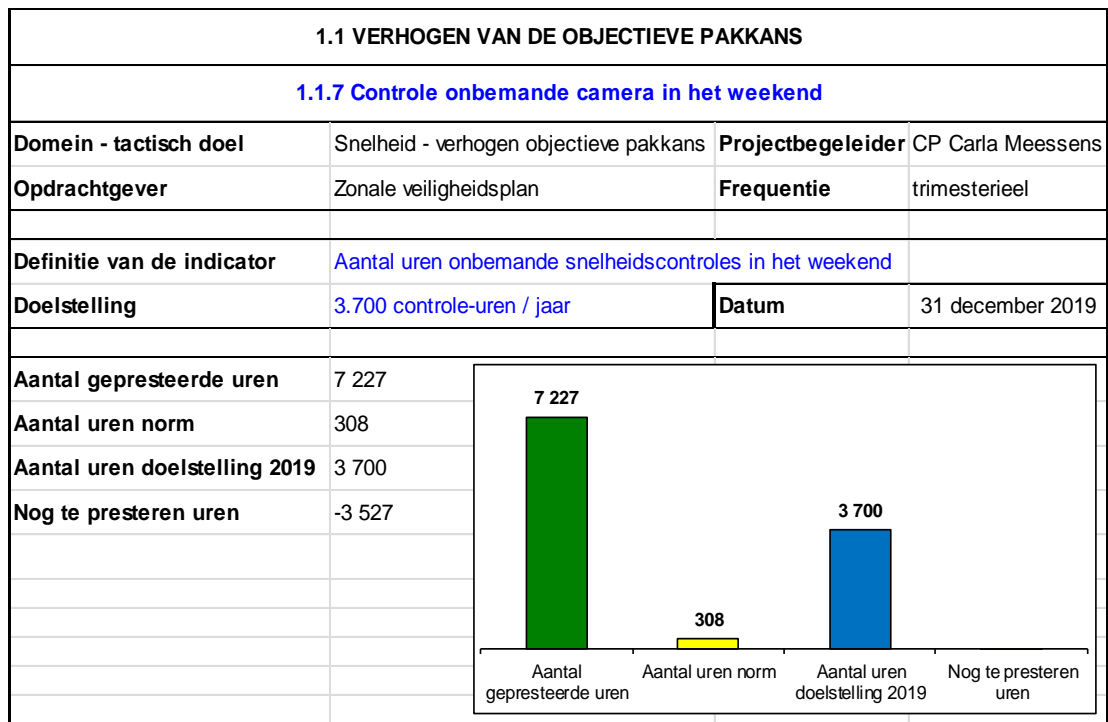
1.1 VERHOGEN VAN DE OBJECTIEVE PAKKANS

1.1.7 Controle onbemande camera in het weekend

| Domein - tactisch doel | Snelheid - verhogen objectieve pakkans | Projectbegeleider | CP Carla Meessens |
|---|---|---|---|
| Opdrachtgever | Zonale veiligheidsplan | Frequentie | trimesterieel |
| Definitie van de indicator | Aantal uren onbemande snelheidscontroles in het weekend | | |
| Doelstelling | 3.700 controle-uren / jaar | Datum | 31 december 2019 |

| | |
|---|---|
| Aantal gepresteerde uren | 7 227 |
| Aantal uren norm | 308 |
| Aantal uren doelstelling 2019 | 3 700 |
| Nog te presteren uren | -3 527 |

7 227
308
3 700

Aantal gepresteerde uren
Aantal uren norm
Aantal uren doelstelling 2019
Nog te presteren uren